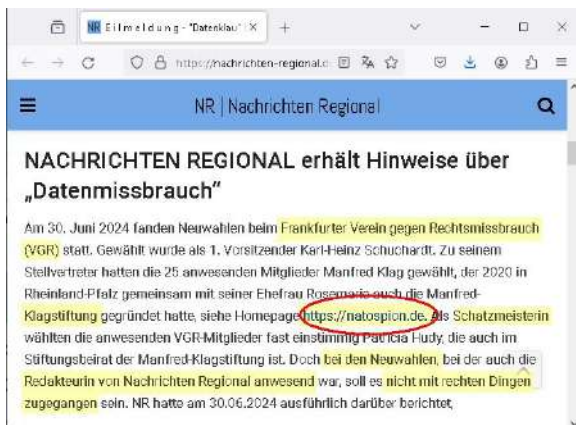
NR Eilmeldung - "Datenklau" | X +

https://nachrichten-regional.d

NR | Nachrichten Regional

NACHRICHTEN REGIONAL erhält Hinweise über „Datenmissbrauch"

Am 30. Juni 2024 fanden Neuwahlen beim Frankfurter Verein gegen Rechtsmissbrauch (VGR) statt. Gewählt wurde als 1. Vorsitzender Karl-Heinz Schuchardt. Zu seinem Stellvertreter hatten die 25 anwesenden Mitglieder Manfred Klag gewählt, der 2020 in Rheinland-Pfalz gemeinsam mit seiner Ehefrau Rosemarie auch die Manfred-Klagstiftung gegründet hatte, siehe Homepage https://natospion.de. Als Schatzmeisterin wählten die anwesenden VGR-Mitglieder fast einstimmig Patricia Hudy, die auch im Stiftungsbeirat der Manfred-Klagstiftung ist. Doch bei den Neuwahlen, bei der auch die Redakteurin von Nachrichten Regional anwesend war, soll es nicht mit rechten Dingen zugegangen sein. NR hatte am 30.06.2024 ausführlich darüber berichtet,